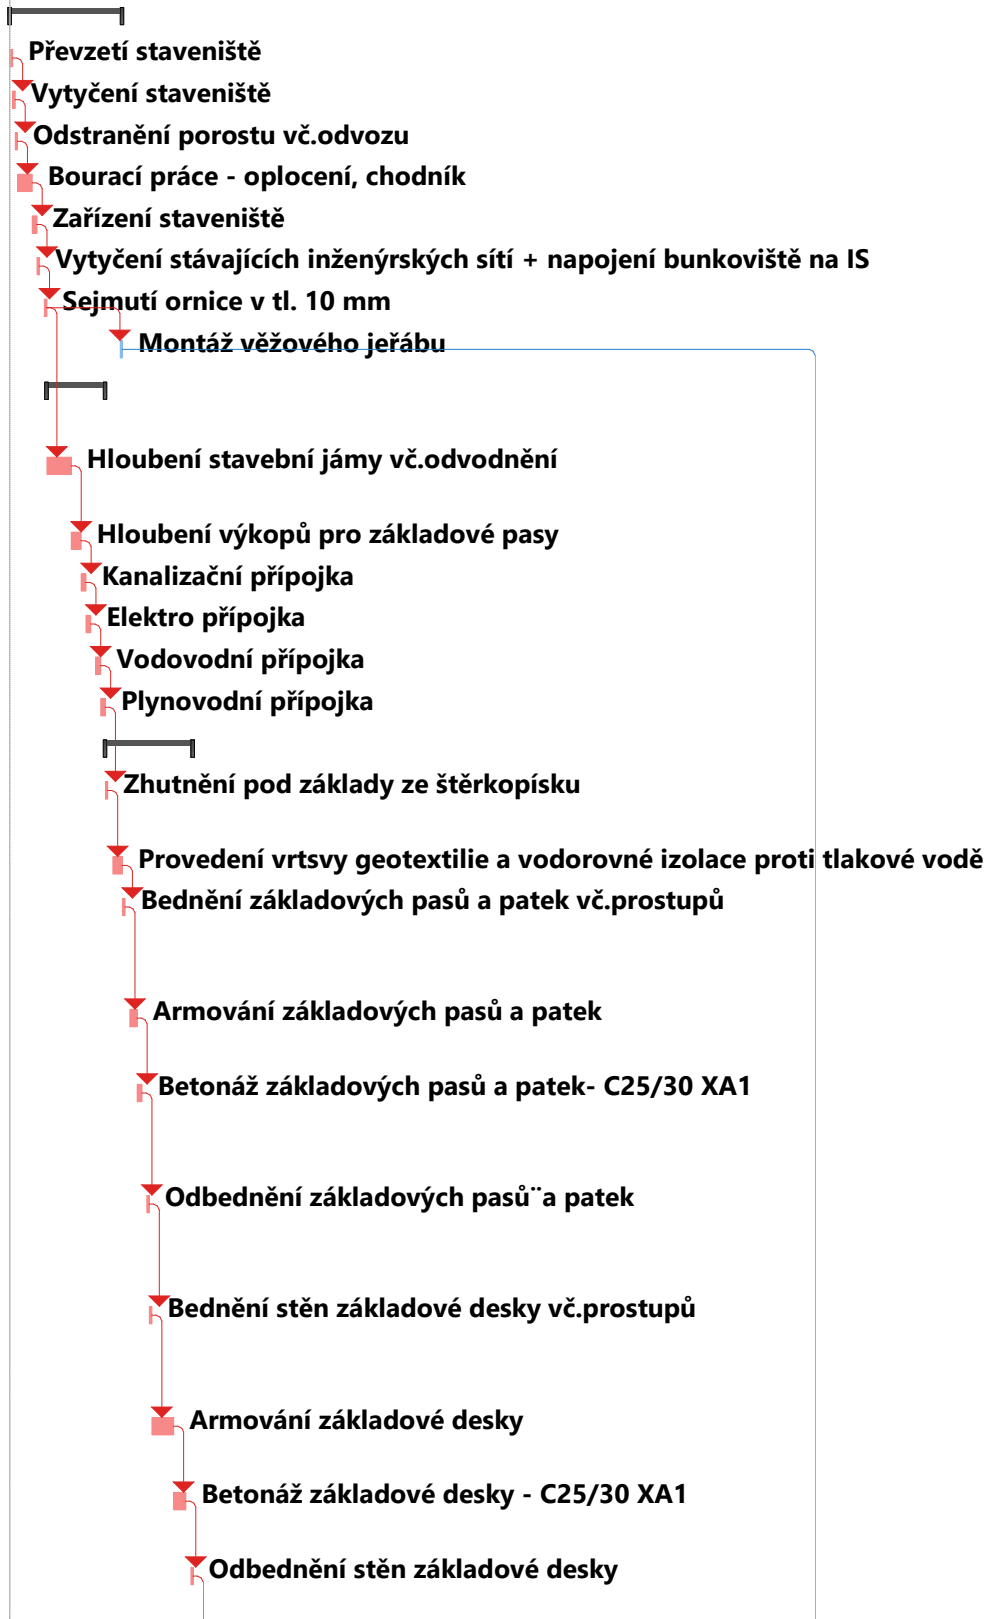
Převzetí staveniště
Vytyčení staveniště
Odstranění porostu vč.odvozu
Bourací práce - oplocení, chodník
Zařízení staveniště
Vytyčení stávajících inženýrských sítí + napojení bunkoviště na IS
Sejmutí ornice v tl. 10 mm
Montáž věžového jeřábu
Hloubení stavební jámy vč.odvodnění
Hloubení výkopů pro základové pasy
Kanalizační přípojka
Elektro přípojka
Vodovodní přípojka
Plynovodní přípojka
Zhutnění pod základy ze štěrkopísku
Provedení vrtsvy geotextilie a vodorovné izolace proti tlakové vodě
Bednění základových pasů a patek vč.prostupů
Armování základových pasů a patek
Betonáž základových pasů a patek- C25/30 XA1
Odbednění základových pasů¨a patek
Bednění stěn základové desky vč.prostupů
Armování základové desky
Betonáž základové desky - C25/30 XA1
Odbednění stěn základové desky